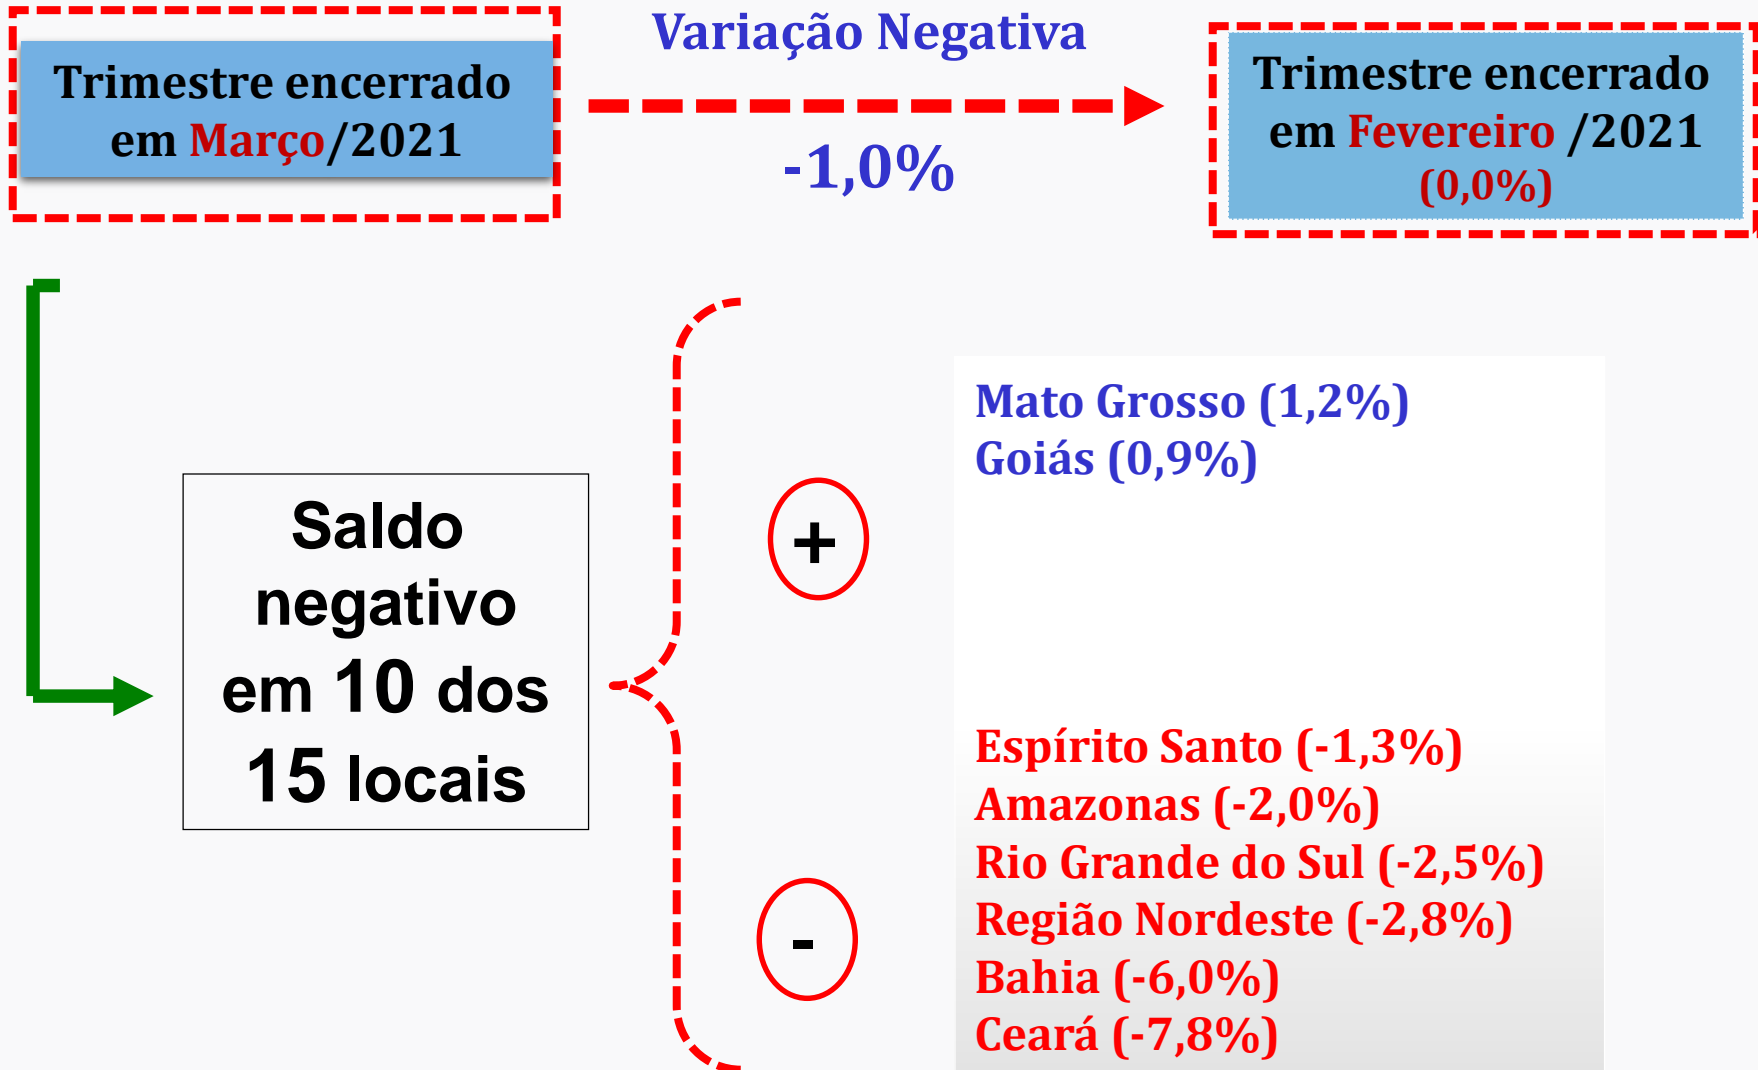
Trimestre encerrado em Março/2021

Variação Negativa

-1,0%

Trimestre encerrado em Fevereiro /2021 (0,0%)

Saldo negativo em 10 dos 15 locais

+

Mato Grosso (1,2%)
Goiás (0,9%)

-

Espírito Santo (-1,3%)
Amazonas (-2,0%)
Rio Grande do Sul (-2,5%)
Região Nordeste (-2,8%)
Bahia (-6,0%)
Ceará (-7,8%)